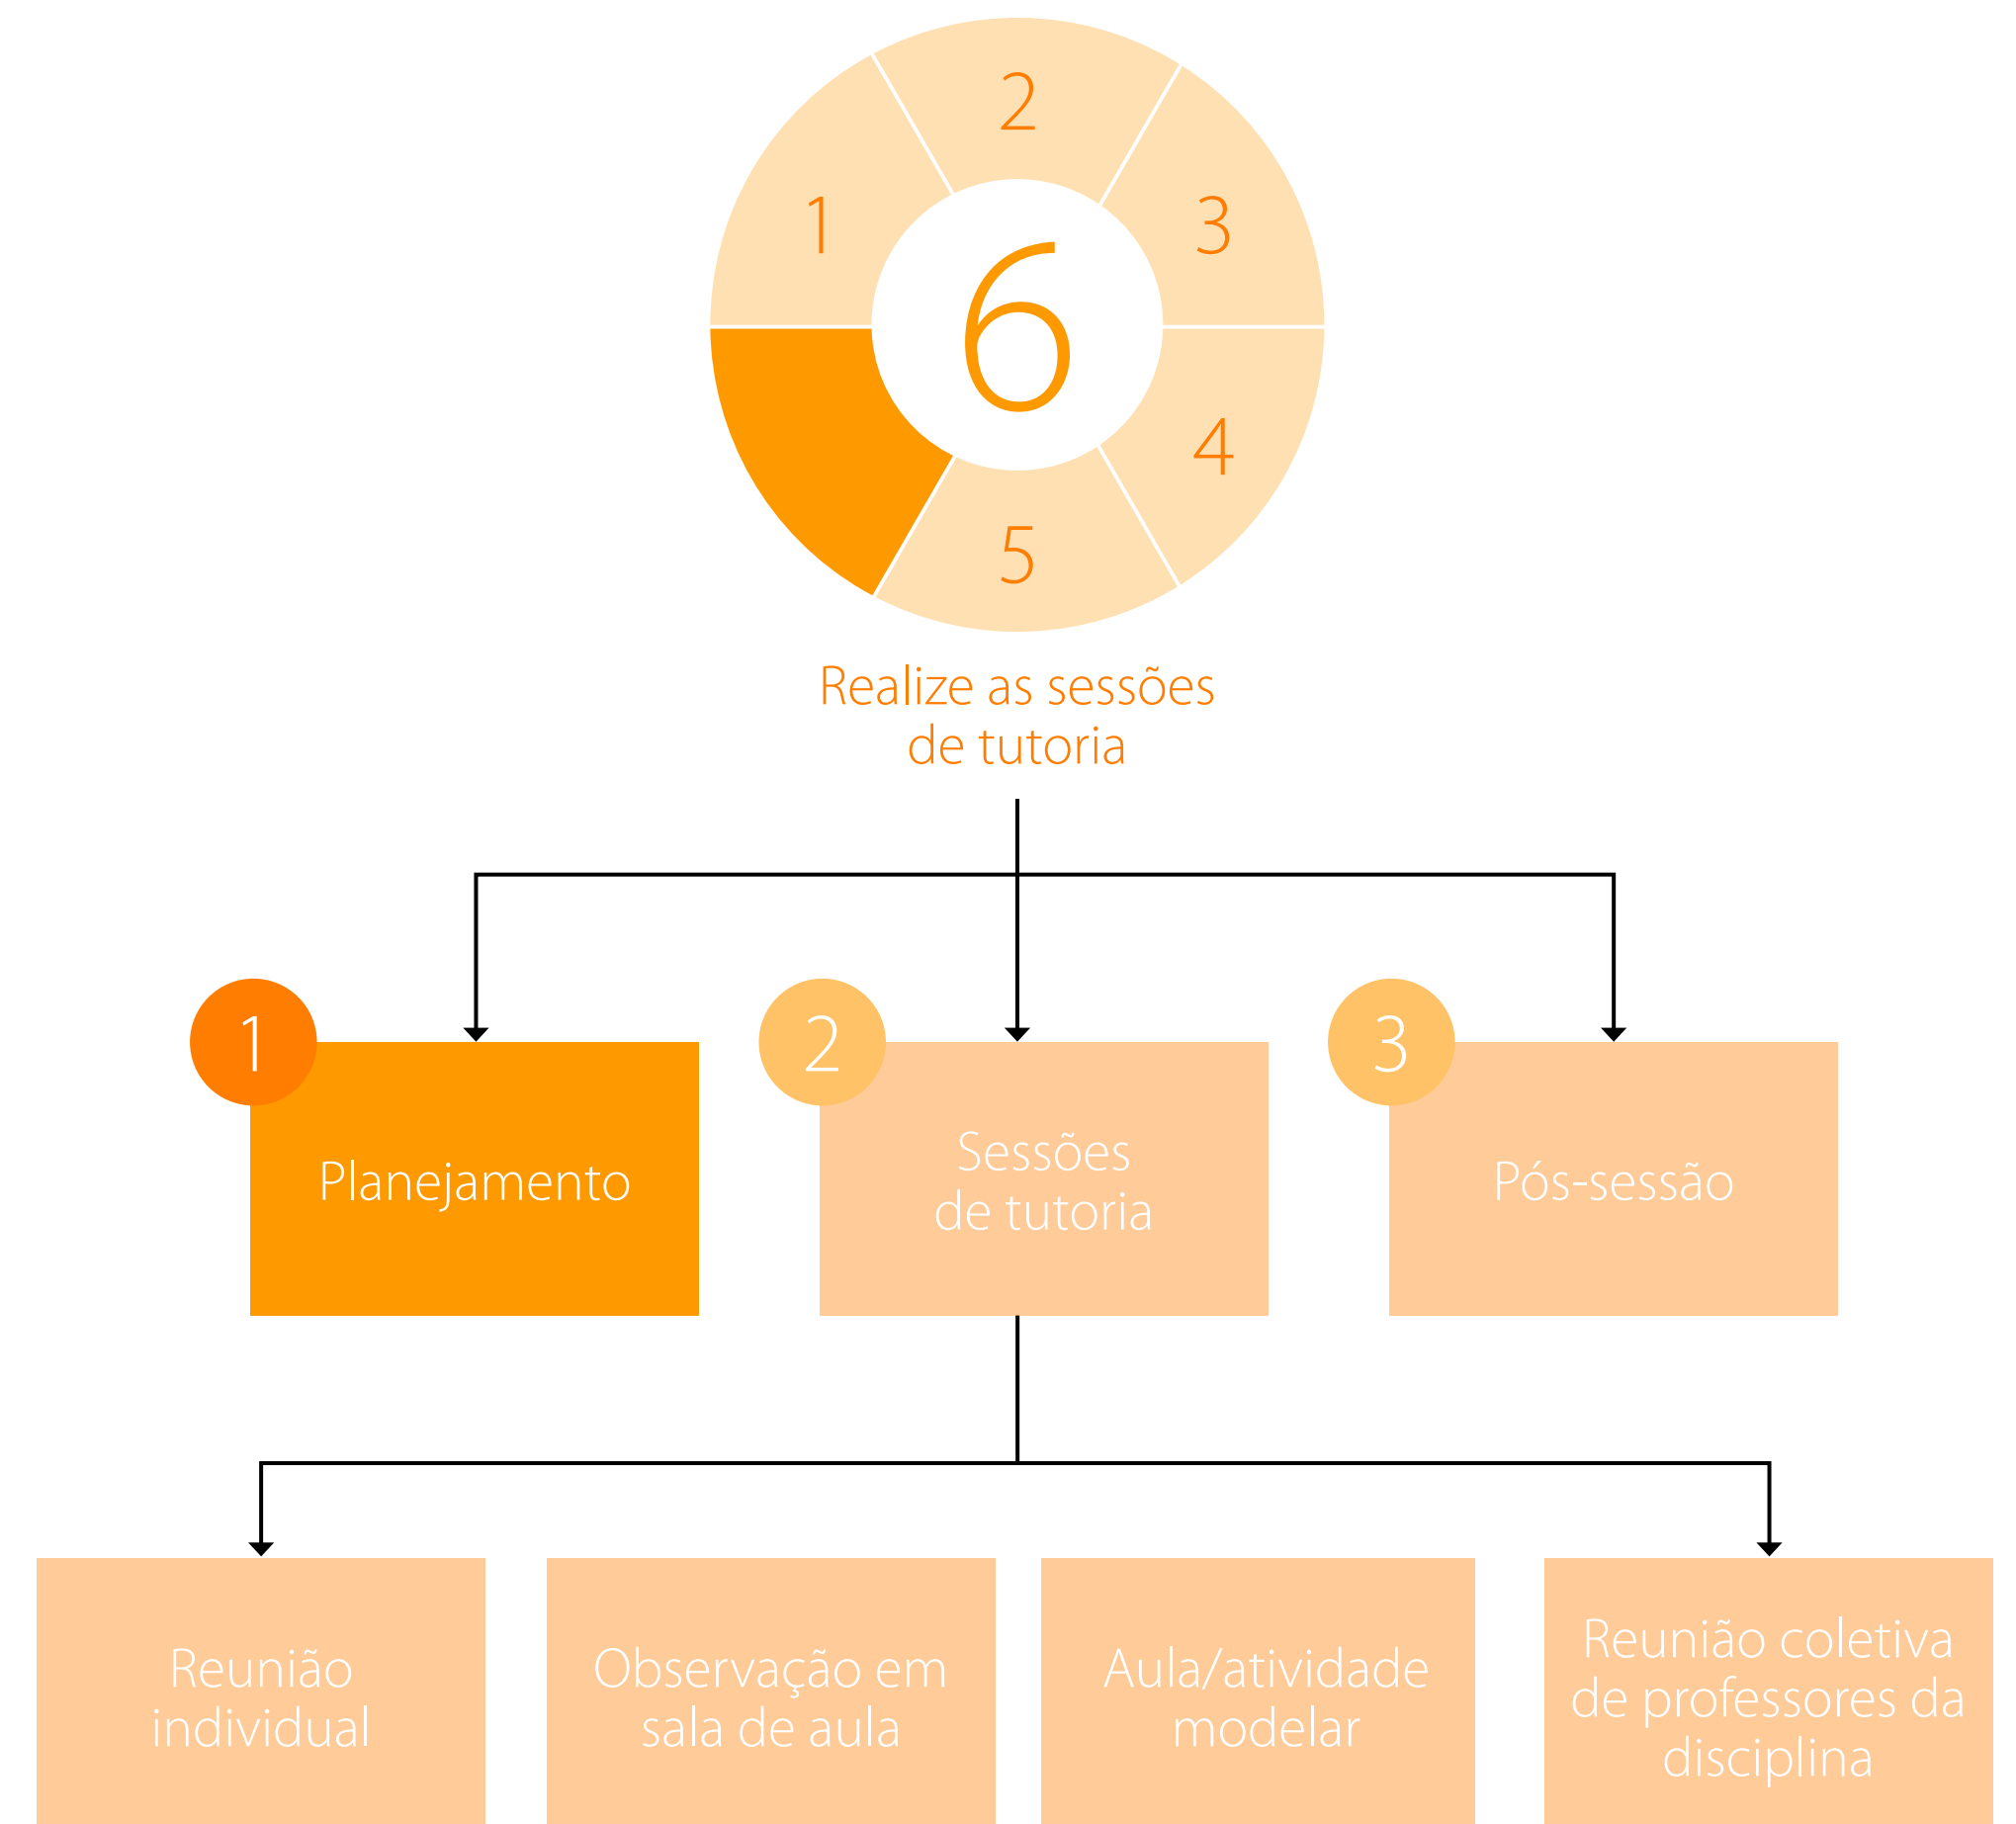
2
1
3
6
4
5

Realize as sessões de tutoria

1
Planejamento

2
Sessões de tutoria

3
Pós-sessão

Reunião individual

Observação em sala de aula

Aula/atividade modelar

Reunião coletiva de professores da disciplina